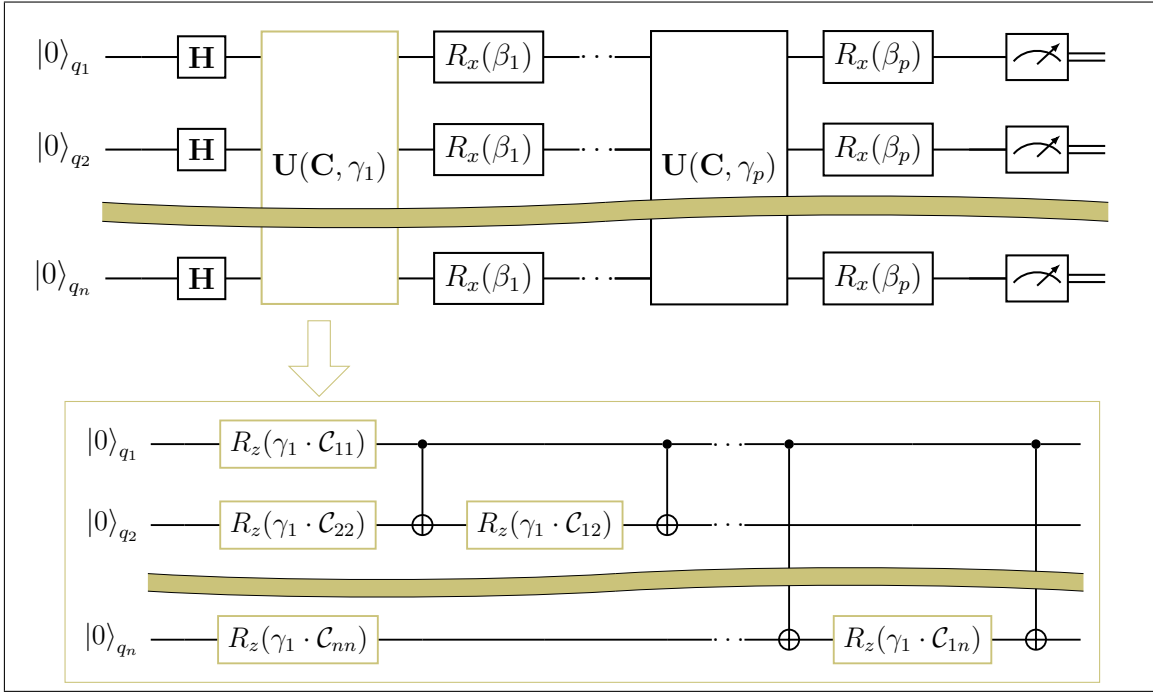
$|0\rangle_{q_1}$ $\mathbf{H}$ $R_x(\beta_1)$ $\cdots$ $R_x(\beta_p)$

$|0\rangle_{q_2}$ $\mathbf{H}$ $\mathbf{U}(\mathbf{C},\gamma_1)$ $R_x(\beta_1)$ $\cdots$ $\mathbf{U}(\mathbf{C},\gamma_p)$ $R_x(\beta_p)$

$|0\rangle_{q_n}$ $\mathbf{H}$ $R_x(\beta_1)$ $\cdots$ $R_x(\beta_p)$

$|0\rangle_{q_1}$ $R_z(\gamma_1 \cdot \mathcal{C}_{11})$ $\cdots$

$|0\rangle_{q_2}$ $R_z(\gamma_1 \cdot \mathcal{C}_{22})$ $R_z(\gamma_1 \cdot \mathcal{C}_{12})$ $\cdots$

$|0\rangle_{q_n}$ $R_z(\gamma_1 \cdot \mathcal{C}_{nn})$ $\cdots$ $R_z(\gamma_1 \cdot \mathcal{C}_{1n})$